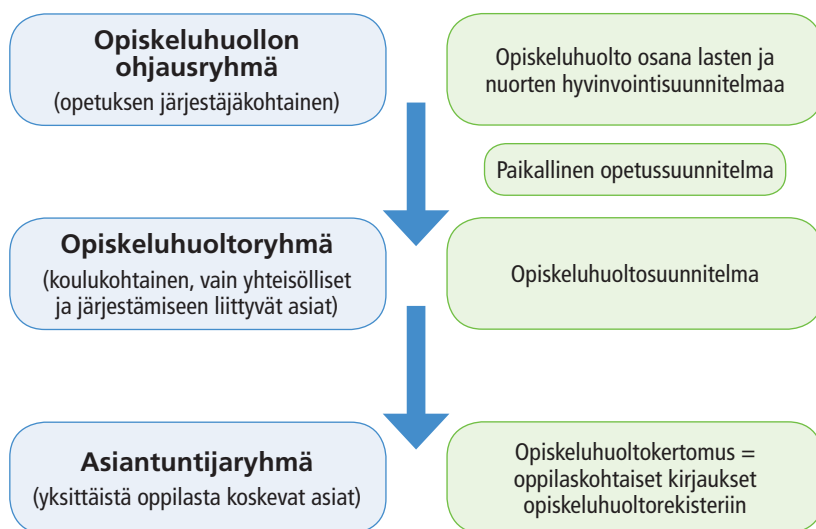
Opiskeluhuollon ohjausryhmä
(opetuksen järjestäjäkohtainen)

Opiskeluhuolto osana lasten ja nuorten hyvinvointisuunnitelmaa

Paikallinen opetussuunnitelma

Opiskeluhuoltoryhmä
(koulukohtainen, vain yhteisölliset ja järjestämiseen liittyvät asiat)

Opiskeluhuoltosuunnitelma

Asiantuntijaryhmä
(yksittäistä oppilasta koskevat asiat)

Opiskeluhuoltokertomus = oppilaskohtaiset kirjaukset opiskeluhuoltorekisteriin